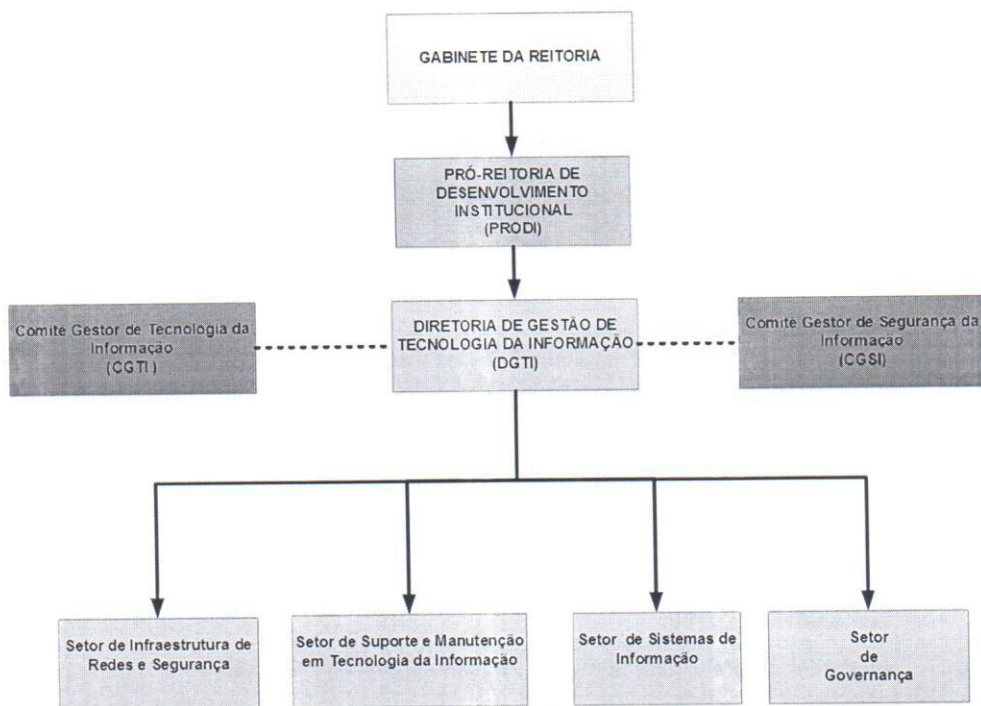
GABINETE DA REITORIA

PRÓ-REITORIA DE DESENVOLVIMENTO INSTITUCIONAL (PRODI)

Comitê Gestor de Tecnologia da Informação (CGTI)

DIRETORIA DE GESTÃO DE TECNOLOGIA DA INFORMAÇÃO (DGTI)

Comitê Gestor de Segurança da Informação (CGSI)

Setor de Infraestrutura de Redes e Segurança

Setor de Suporte e Manutenção em Tecnologia da Informação

Setor de Sistemas de Informação

Setor de Governança